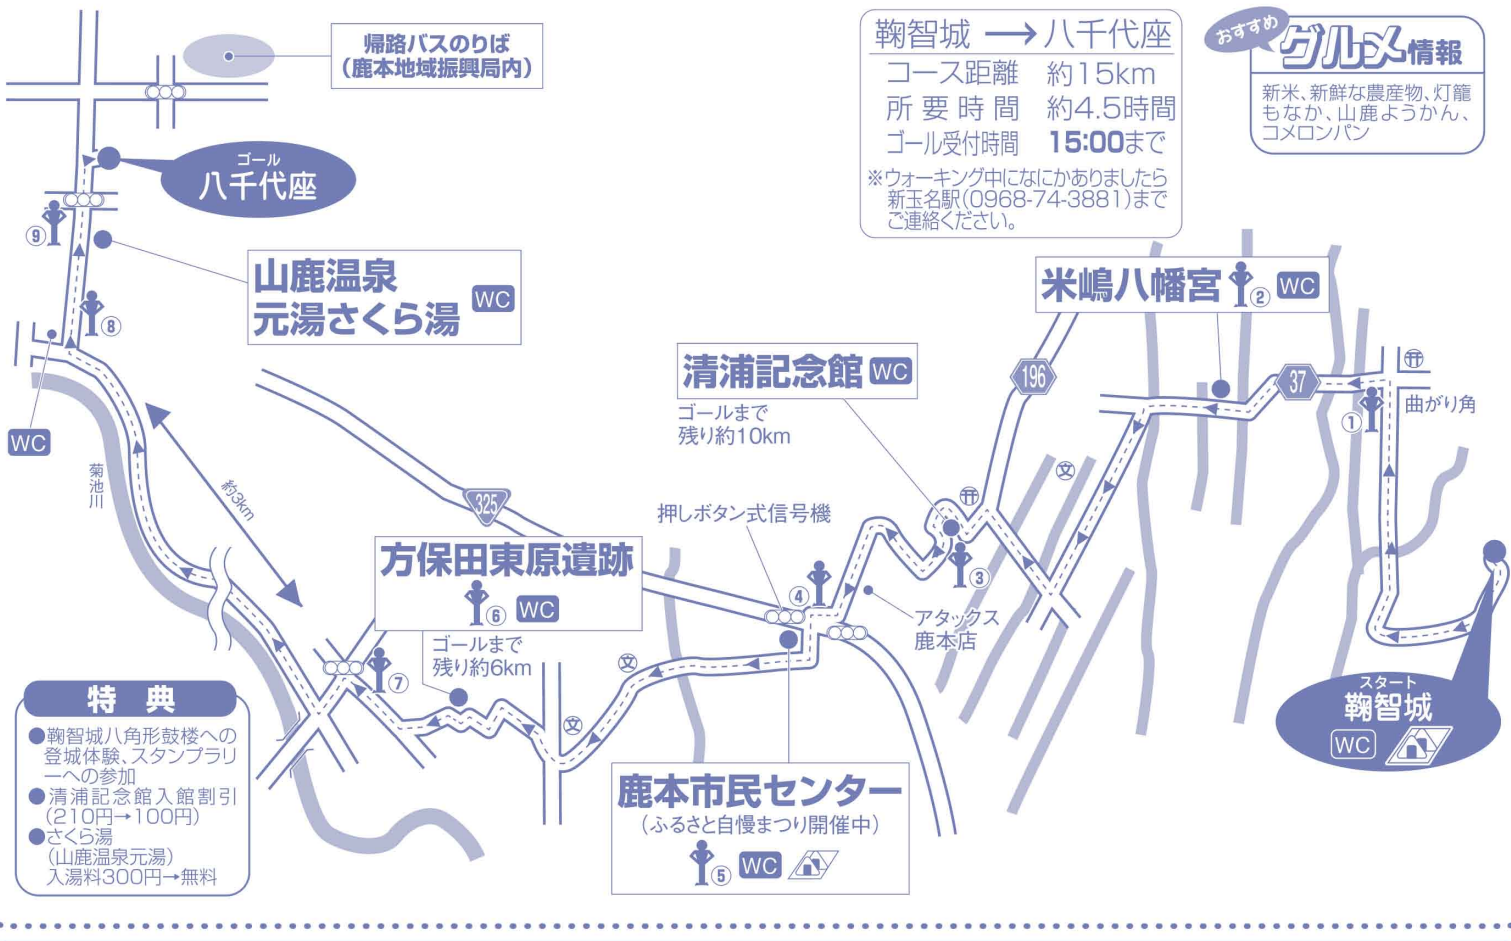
帰路バスのりば
(鹿本地域振興局内)

鞠智城 ⟶ 八千代座
コース距離 約15km
所要時間 約4.5時間
ゴール受付時間 15:00まで
※ウォーキング中になにかありましたら新玉名駅(0968-74-3881)までご連絡ください。

おすすめ グルメ情報
新米、新鮮な農産物、灯籠もなか、山鹿ようかん、コメロンパン

ゴール
八千代座

⑨

山鹿温泉
元湯さくら湯 WC

⑧

WC

菊池川

約3km

米嶋八幡宮 ② WC

196

37

① 曲がり角

清浦記念館 WC
ゴールまで
残り約10km

325

押しボタン式信号機

方保田東原遺跡
⑥ WC
ゴールまで
残り約6km

④

③

アタックス
鹿本店

⑦

特典
●鞠智城八角形鼓楼への登城体験、スタンプラリーへの参加
●清浦記念館入館割引(210円→100円)
●さくら湯(山鹿温泉元湯)入湯料300円→無料

鹿本市民センター
(ふるさと自慢まつり開催中)
⑤ WC

スタート
鞠智城
WC